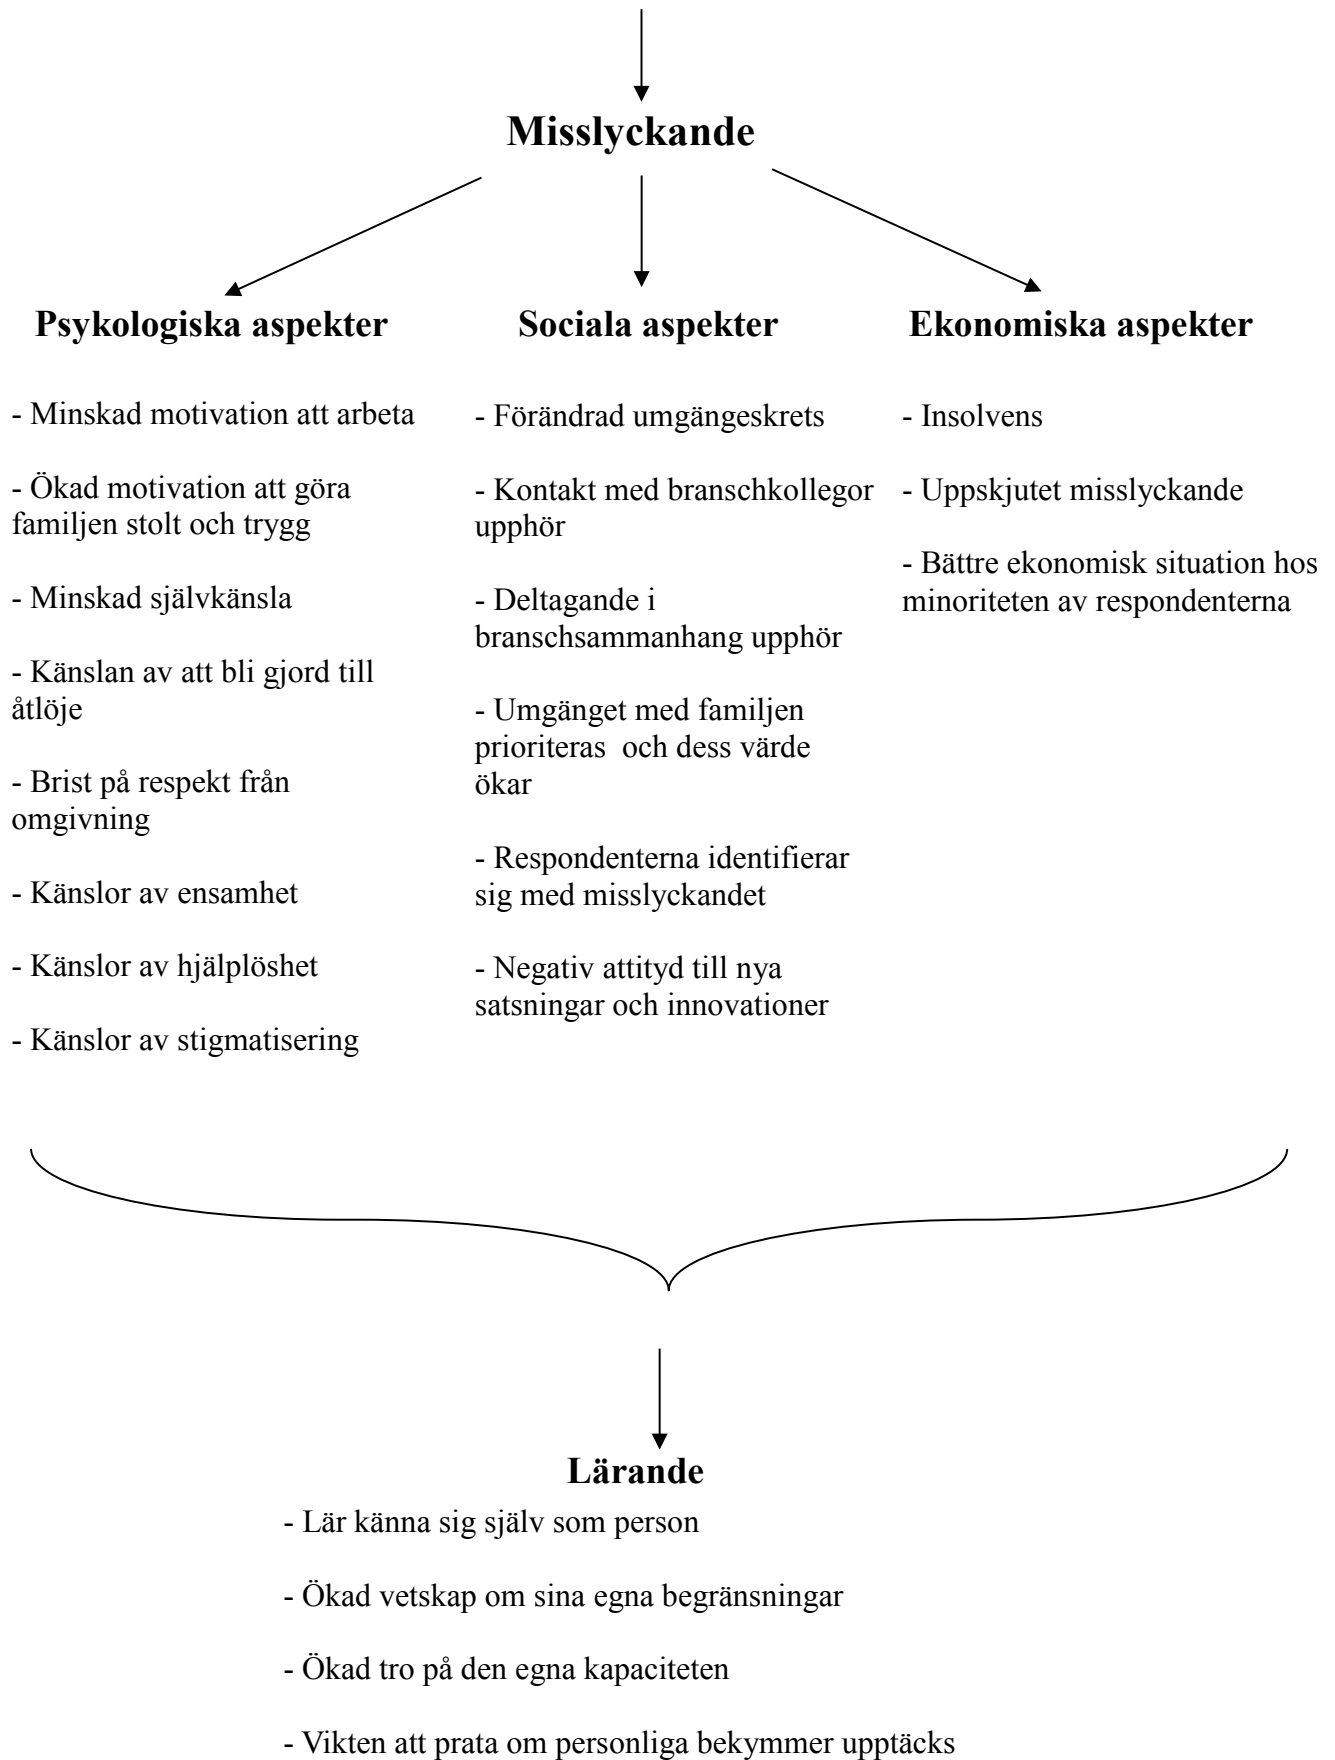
**Misslyckande**

**Psykologiska aspekter**

- Minskad motivation att arbeta

- Ökad motivation att göra familjen stolt och trygg

- Minskad självkänsla

- Känslan av att bli gjord till åtlöje

- Brist på respekt från omgivning

- Känslor av ensamhet

- Känslor av hjälplöshet

- Känslor av stigmatisering

**Sociala aspekter**

- Förändrad umgängeskrets

- Kontakt med branschkollegor upphör

- Deltagande i branschsammanhang upphör

- Umgänget med familjen prioriteras och dess värde ökar

- Respondenterna identifierar sig med misslyckandet

- Negativ attityd till nya satsningar och innovationer

**Ekonomiska aspekter**

- Insolvens

- Uppskjutet misslyckande

- Bättre ekonomisk situation hos minoriteten av respondenterna

**Lärande**

- Lär känna sig själv som person

- Ökad vetskap om sina egna begränsningar

- Ökad tro på den egna kapaciteten

- Vikten att prata om personliga bekymmer upptäcks